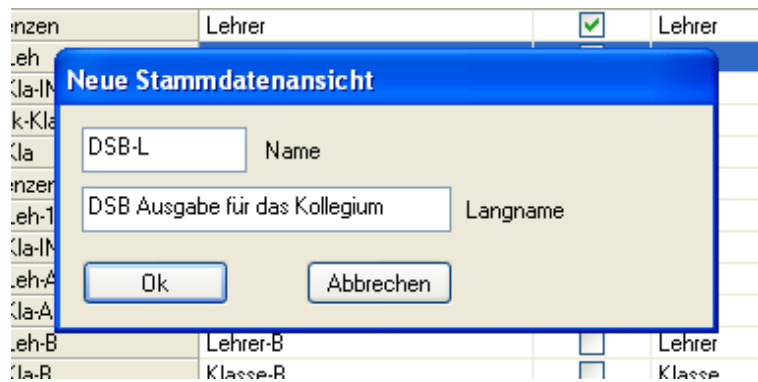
| nzen | Lehrer | ✓ | Lehrer |
|---|---|---|---|
| Leh | | | |
| Kla-IN | | | |
| k-Kla | | | |
| Kla | | | |
| nzen | | | |
| Leh-1 | | | |
| Kla-IN | | | |
| Leh-A | | | |
| Kla-A | | | |
| Leh-B | Lehrer-B | | Lehrer |
| Kla-B | Klasse-B | | Klasse |

Neue Stammdatenansicht

DSB-L Name

DSB Ausgabe für das Kollegium Langname

Ok

Abbrechen